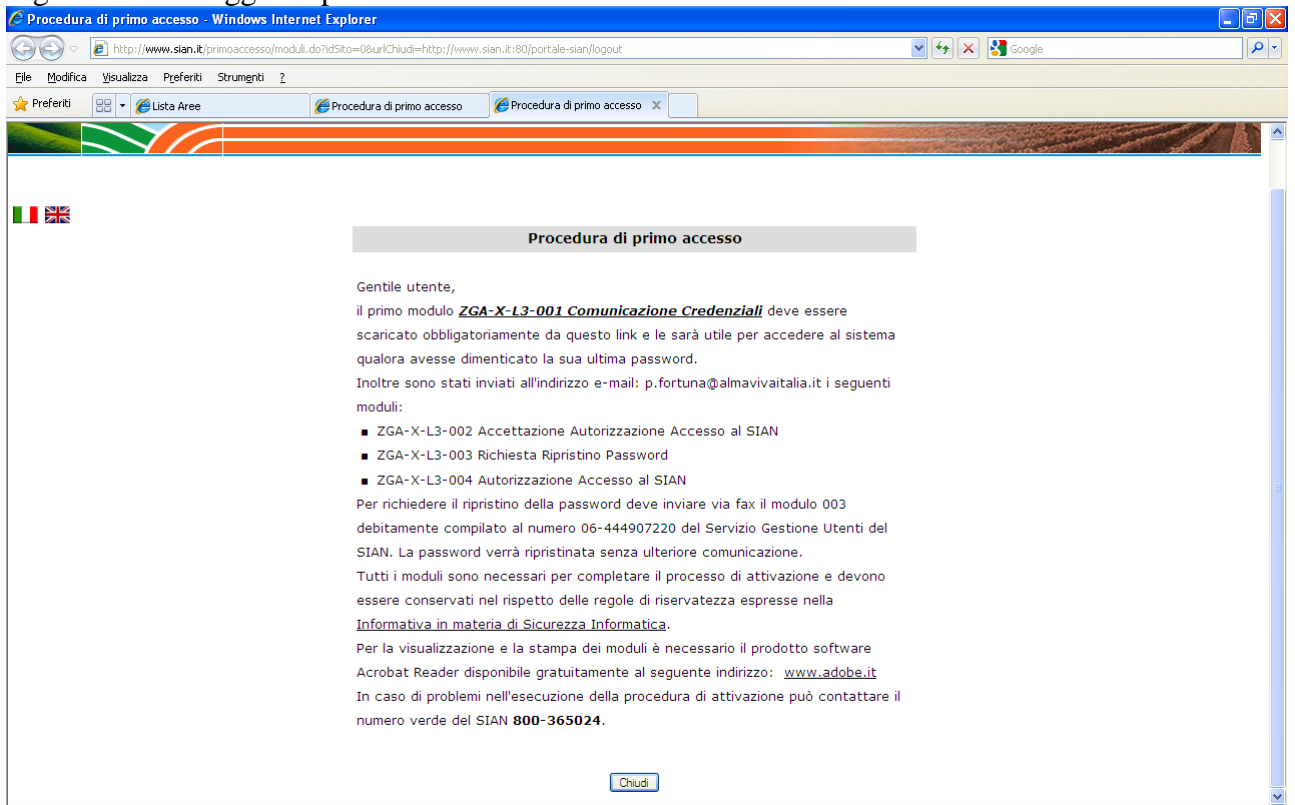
Procedura di primo accesso - Windows Internet Explorer

http://www.sian.it/primoaccesso/moduli.do?idSito=0&urlChiudi=http://www.sian.it:80/portale-sian/logout

Google

File Modifica Visualizza Preferiti Strumenti ?

Preferiti

Lista Aree

Procedura di primo accesso

Procedura di primo accesso

Procedura di primo accesso

Gentile utente,

il primo modulo ZGA-X-L3-001 Comunicazione Credenziali deve essere scaricato obbligatoriamente da questo link e le sarà utile per accedere al sistema qualora avesse dimenticato la sua ultima password.

Inoltre sono stati inviati all'indirizzo e-mail: p.fortuna@almavivaitalia.it i seguenti moduli:

- ZGA-X-L3-002 Accettazione Autorizzazione Accesso al SIAN
- ZGA-X-L3-003 Richiesta Ripristino Password
- ZGA-X-L3-004 Autorizzazione Accesso al SIAN

Per richiedere il ripristino della password deve inviare via fax il modulo 003 debitamente compilato al numero 06-444907220 del Servizio Gestione Utenti del SIAN. La password verrà ripristinata senza ulteriore comunicazione.

Tutti i moduli sono necessari per completare il processo di attivazione e devono essere conservati nel rispetto delle regole di riservatezza espresse nella Informativa in materia di Sicurezza Informatica.

Per la visualizzazione e la stampa dei moduli è necessario il prodotto software Acrobat Reader disponibile gratuitamente al seguente indirizzo: www.adobe.it

In caso di problemi nell'esecuzione della procedura di attivazione può contattare il numero verde del SIAN 800-365024.

Chiudi